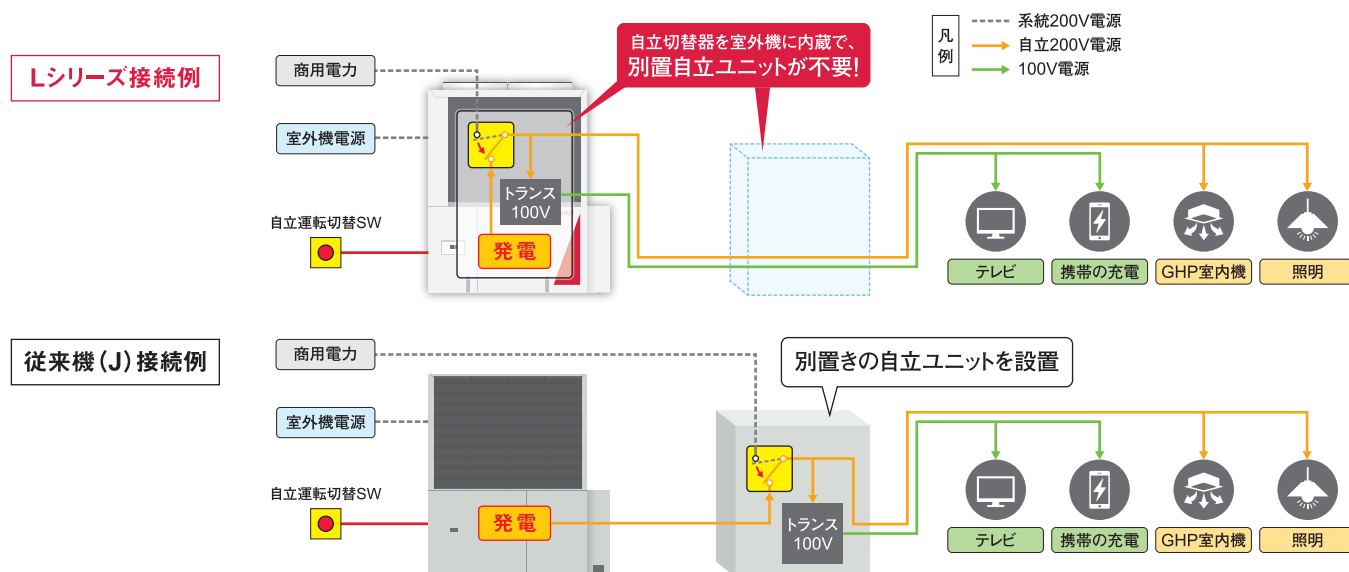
Lシリーズ接続例

商用電力

室外機電源

自立運転切替SW

自立切替器を室外機に内蔵で、別置自立ユニットが不要!

凡例
系統200V電源
自立200V電源
100V電源

トランス 100V

発電

テレビ　携帯の充電　GHP室内機　照明

従来機(J)接続例

商用電力

室外機電源

自立運転切替SW

別置きの自立ユニットを設置

発電

トランス 100V

テレビ　携帯の充電　GHP室内機　照明